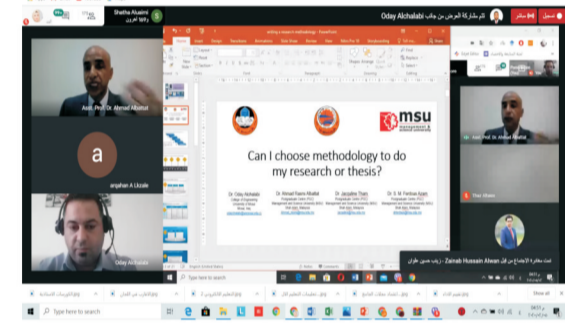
Shatha Alsaimi
Oday Alchalabi تتم مشاركة العرض من جانب
تسجيل
مباشر
writing a research methodology - PowerPoint
Assis. Prof. Dr. Ahmad Albattat
a
amjahan A Licale
Oday Alchalabi
msu
Can I choose methodology to do my research or thesis?
Dr. Oday Alchalabi
Dr. Ahmad Rasmi Albattat
Dr. Jacqueline Tham
Dr. S. M. Ferdous Azam
Assis. Prof. Dr. Ahmad Albattat
Zainab Hussain Alwan - زينب حسين علوان
Type here to search